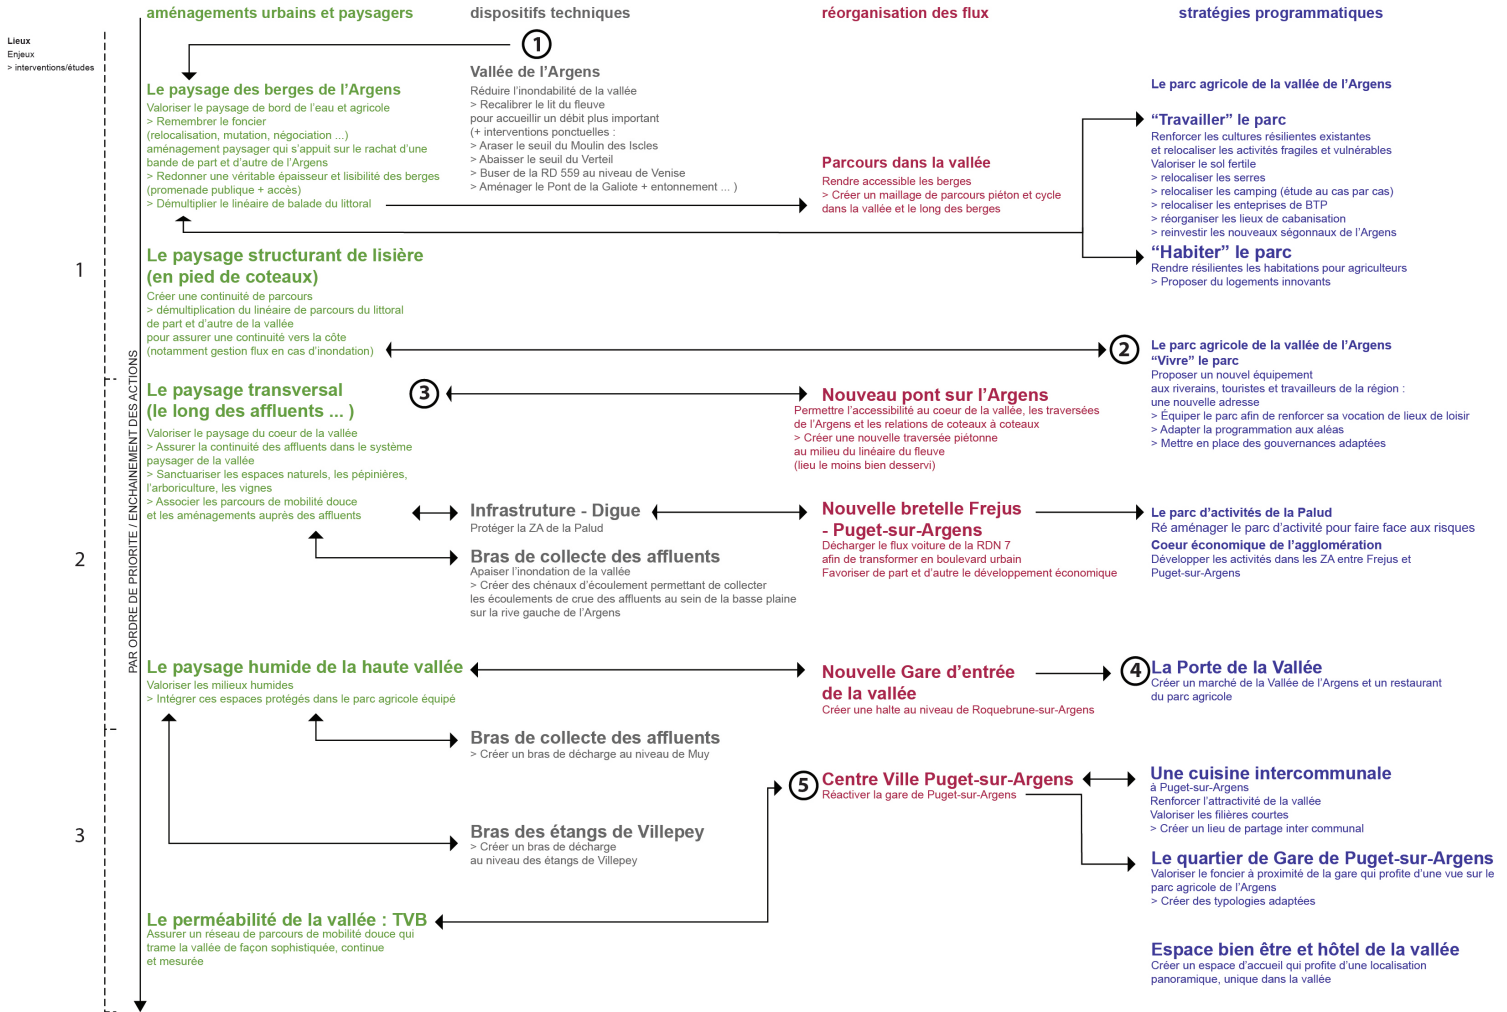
aménagements urbains et paysagers

dispositifs techniques

réorganisation des flux

stratégies programmatiques

Lieux
Enjeux
> interventions/études

1

2

3

PAR ORDRE DE PRIORITE / ENCHAINEMENT DES ACTIONS

1

Le paysage des berges de l'Argens
Valoriser le paysage de bord de l'eau et agricole
> Remembrer le foncier (relocalisation, mutation, négociation ...) aménagement paysager qui s'appuit sur le rachat d'une bande de part et d'autre de l'Argens
> Redonner une véritable épaisseur et lisibilité des berges (promenade publique + accès)
> Démultiplier le linéaire de balade du littoral

Vallée de l'Argens
Réduire l'inondabilité de la vallée
> Recalibrer le lit du fleuve pour accueillir un débit plus important (+ interventions ponctuelles :
> Araser le seuil du Moulin des Iscles
> Abaisser le seuil du Verteil
> Buser de la RD 559 au niveau de Venise
> Aménager le Pont de la Galiote + entonnement ... )

Parcours dans la vallée
Rendre accessible les berges
> Créer un maillage de parcours piéton et cycle dans la vallée et le long des berges

Le parc agricole de la vallée de l'Argens

"Travailler" le parc
Renforcer les cultures résilientes existantes et relocaliser les activités fragiles et vulnérables
Valoriser le sol fertile
> relocaliser les serres
> relocaliser les camping (étude au cas par cas)
> relocaliser les entreprises de BTP
> réorganiser les lieux de cabanisation
> reinvestir les nouveaux ségonnaux de l'Argens

"Habiter" le parc
Rendre résilientes les habitations pour agriculteurs
> Proposer du logements innovants

Le paysage structurant de lisière (en pied de coteaux)
Créer une continuité de parcours
> démultiplication du linéaire de parcours du littoral de part et d'autre de la vallée pour assurer une continuité vers la côte (notamment gestion flux en cas d'inondation)

2

Le parc agricole de la vallée de l'Argens
"Vivre" le parc
Proposer un nouvel équipement aux riverains, touristes et travailleurs de la région : une nouvelle adresse
> Équiper le parc afin de renforcer sa vocation de lieux de loisir
> Adapter la programmation aux aléas
> Mettre en place des gouvernances adaptées

Le paysage transversal (le long des affluents ... )
Valoriser le paysage du coeur de la vallée
> Assurer la continuité des affluents dans le système paysager de la vallée
> Sanctuariser les espaces naturels, les pépinières, l'arboriculture, les vignes
> Associer les parcours de mobilité douce et les aménagements auprès des affluents

3

Nouveau pont sur l'Argens
Permettre l'accessibilité au coeur de la vallée, les traversées de l'Argens et les relations de coteaux à coteaux
> Créer une nouvelle traversée piétonne au milieu du linéaire du fleuve (lieu le moins bien desservi)

Infrastructure - Digue
Protéger la ZA de la Palud

Nouvelle bretelle Frejus - Puget-sur-Argens
Décharger le flux voiture de la RDN 7 afin de transformer en boulevard urbain
Favoriser de part et d'autre le développement économique

Le parc d'activités de la Palud
Ré aménager le parc d'activité pour faire face aux risques
Coeur économique de l'agglomération
Développer les activités dans les ZA entre Frejus et Puget-sur-Argens

Bras de collecte des affluents
Apaiser l'inondation de la vallée
> Créer des chénaux d'écoulement permettant de collecter les écoulements de crue des affluents au sein de la basse plaine sur la rive gauche de l'Argens

Le paysage humide de la haute vallée
Valoriser les milieux humides
> Intégrer ces espaces protégés dans le parc agricole équipé

Nouvelle Gare d'entrée de la vallée
Créer une halte au niveau de Roquebrune-sur-Argens

4

La Porte de la Vallée
Créer un marché de la Vallée de l'Argens et un restaurant du parc agricole

Bras de collecte des affluents
> Créer un bras de décharge au niveau de Muy

5

Centre Ville Puget-sur-Argens
Réactiver la gare de Puget-sur-Argens

Une cuisine intercommunale
à Puget-sur-Argens
Renforcer l'attractivité de la vallée
Valoriser les filières courtes
> Créer un lieu de partage inter communal

Bras des étangs de Villepey
> Créer un bras de décharge au niveau des étangs de Villepey

Le quartier de Gare de Puget-sur-Argens
Valoriser le foncier à proximité de la gare qui profite d'une vue sur le parc agricole de l'Argens
> Créer des typologies adaptées

Le perméabilité de la vallée : TVB
Assurer un réseau de parcours de mobilité douce qui trame la vallée de façon sophistiquée, continue et mesurée

Espace bien être et hôtel de la vallée
Créer un espace d'accueil qui profite d'une localisation panoramique, unique dans la vallée